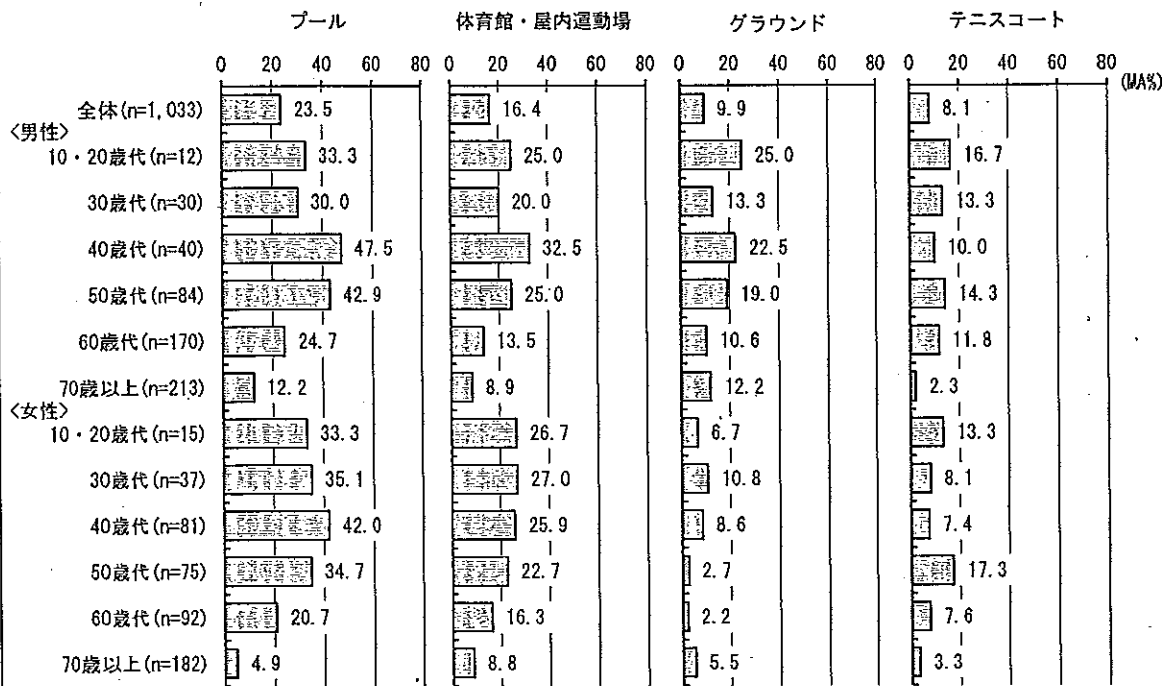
| | プール | 体育館・屋内運動場 | グラウンド | テニスコート |
|---|---|---|---|---|
| | 0 20 40 60 80 | 0 20 40 60 80 | 0 20 40 60 80 | 0 20 40 60 80 (MA%) |
| 全体(n=1,033) | 23.5 | 16.4 | 9.9 | 8.1 |
| 〈男性〉 | | | | |
| 10・20歳代(n=12) | 33.3 | 25.0 | 25.0 | 16.7 |
| 30歳代(n=30) | 30.0 | 20.0 | 13.3 | 13.3 |
| 40歳代(n=40) | 47.5 | 32.5 | 22.5 | 10.0 |
| 50歳代(n=84) | 42.9 | 25.0 | 19.0 | 14.3 |
| 60歳代(n=170) | 24.7 | 13.5 | 10.6 | 11.8 |
| 70歳以上(n=213) | 12.2 | 8.9 | 12.2 | 2.3 |
| 〈女性〉 | | | | |
| 10・20歳代(n=15) | 33.3 | 26.7 | 6.7 | 13.3 |
| 30歳代(n=37) | 35.1 | 27.0 | 10.8 | 8.1 |
| 40歳代(n=81) | 42.0 | 25.9 | 8.6 | 7.4 |
| 50歳代(n=75) | 34.7 | 22.7 | 2.7 | 17.3 |
| 60歳代(n=92) | 20.7 | 16.3 | 2.2 | 7.6 |
| 70歳以上(n=182) | 4.9 | 8.8 | 5.5 | 3.3 |